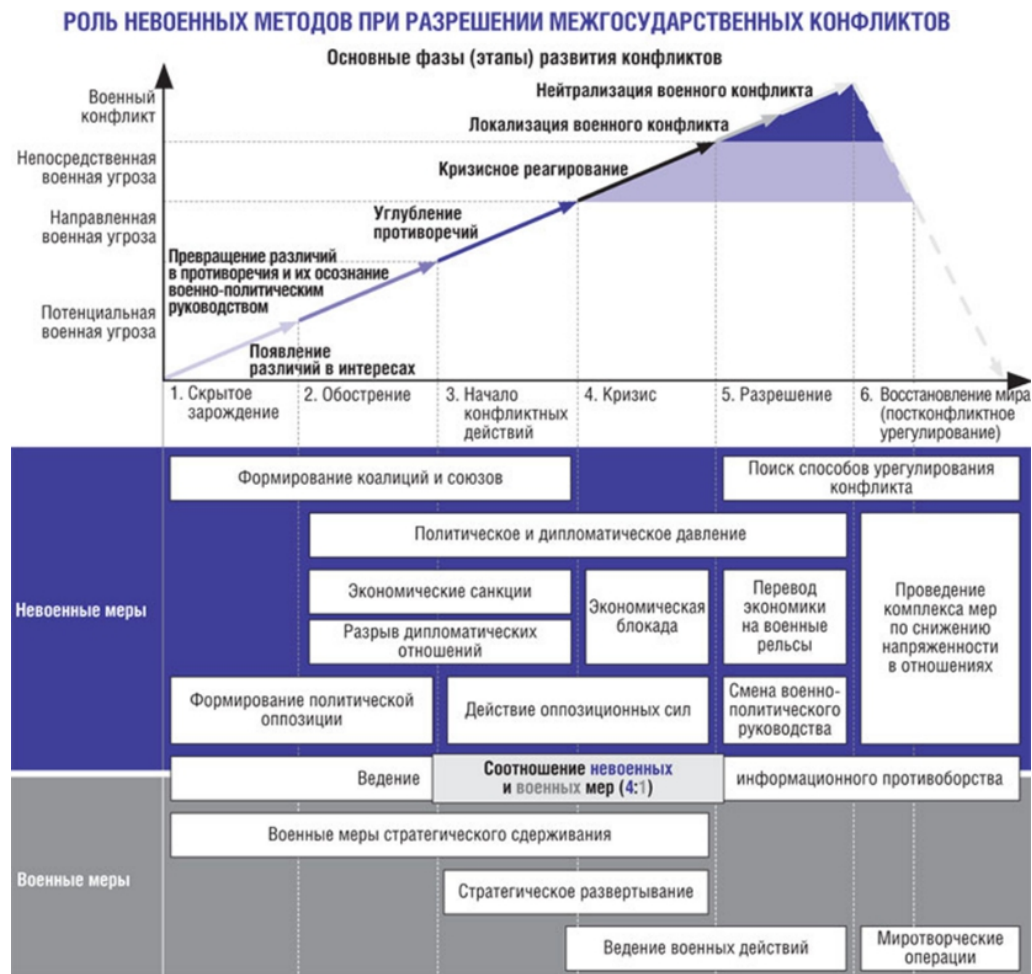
РОЛЬ НЕВОЕННЫХ МЕТОДОВ ПРИ РАЗРЕШЕНИИ МЕЖГОСУДАРСТВЕННЫХ КОНФЛИКТОВ

Основные фазы (этапы) развития конфликтов

Военный конфликт

Непосредственная военная угроза

Направленная военная угроза

Потенциальная военная угроза

Нейтрализация военного конфликта

Локализация военного конфликта

Кризисное реагирование

Углубление противоречий

Превращение различий в противоречия и их осознание военно-политическим руководством

Появление различий в интересах

1. Скрытое зарождение

2. Обострение

3. Начало конфликтных действий

4. Кризис

5. Разрешение

6. Восстановление мира (постконфликтное урегулирование)

Невоенные меры

Формирование коалиций и союзов

Поиск способов урегулирования конфликта

Политическое и дипломатическое давление

Экономические санкции

Разрыв дипломатических отношений

Экономическая блокада

Перевод экономики на военные рельсы

Проведение комплекса мер по снижению напряженности в отношениях

Формирование политической оппозиции

Действие оппозиционных сил

Смена военно-политического руководства

Ведение

Соотношение невоенных и военных мер (4:1)

информационного противоборства

Военные меры

Военные меры стратегического сдерживания

Стратегическое развертывание

Ведение военных действий

Миротворческие операции